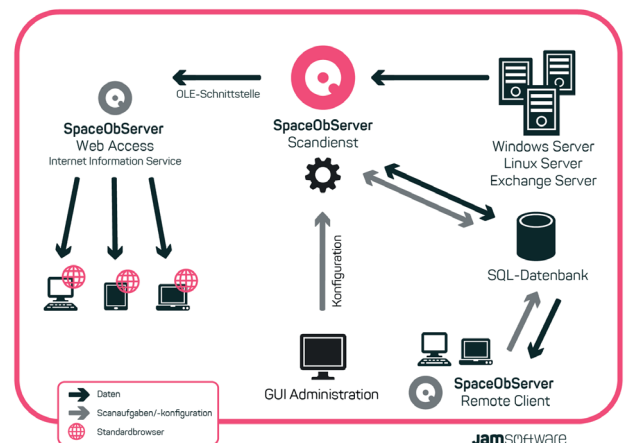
OLE-Schnittstelle

SpaceObServer
Web Access
Internet Information Service

SpaceObServer
Scandienst

Windows Server
Linux Server
Exchange Server

Konfiguration

SQL-Datenbank

GUI Administration

SpaceObServer
Remote Client

Daten
Scanaufgaben/-konfiguration
Standardbrowser

JAM SOFTWARE